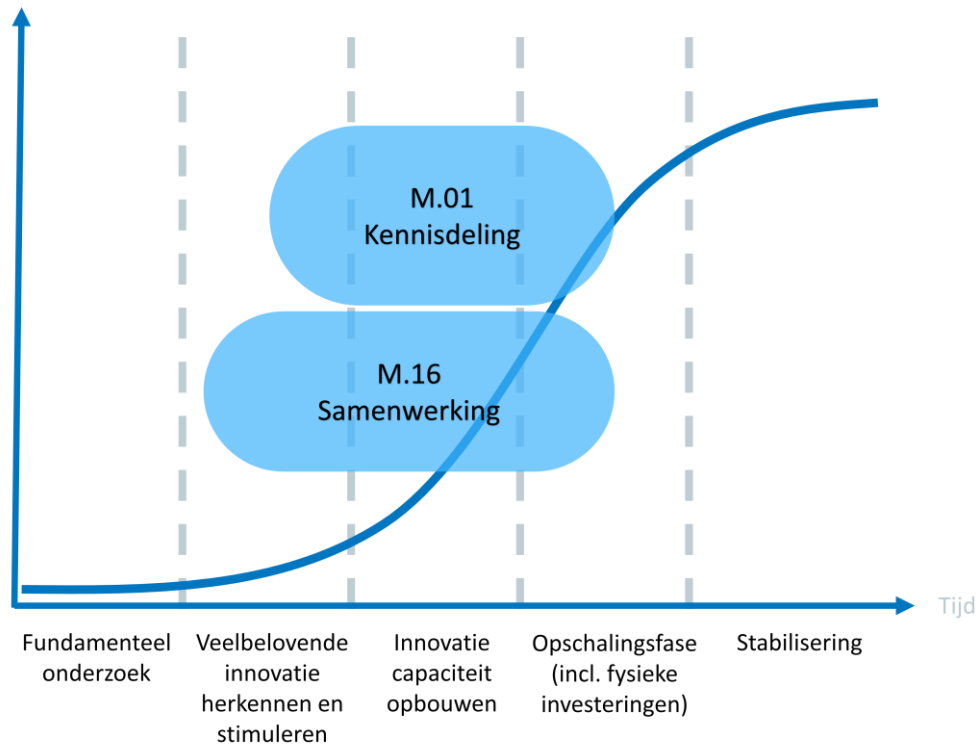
M.01
Kennisdeling

M.16
Samenwerking

Tijd

Fundamenteel onderzoek

Veelbelovende innovatie herkennen en stimuleren

Innovatie capaciteit opbouwen

Opschalingsfase (incl. fysieke investeringen)

Stabilisering